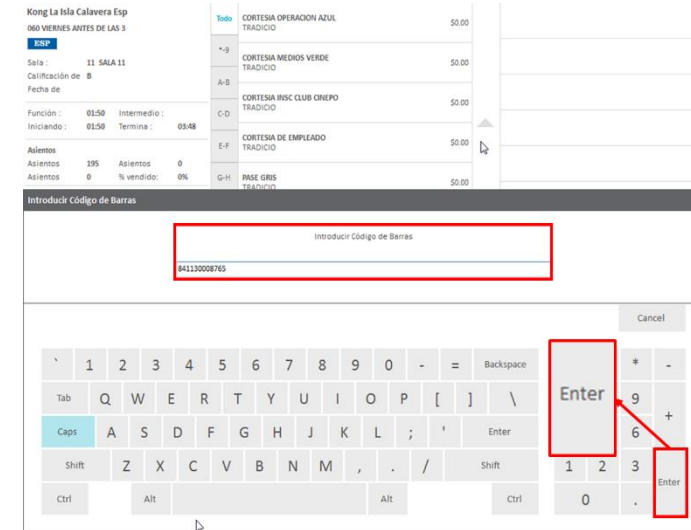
Kong La Isla Calavera Esp
060 VIERNES ANTES DE LAS 3
ESP
Sala : 11 SALA 11
Calificación de B
Fecha de
Función : 01:50 Intermedio :
Iniciando : 01:50 Termina : 03:48
Asientos
Asientos 195 Asientos 0
Asientos 0 % vendido: 0%

Todo
*-9
A-B
C-D
E-F
G-H

CORTESIA OPERACION AZUL
TRADICIO
$0.00

CORTESIA MEDIOS VERDE
TRADICIO
$0.00

CORTESIA INSC CLUB CINEPO
TRADICIO
$0.00

CORTESIA DE EMPLEADO
TRADICIO
$0.00

PASE GRIS
TRADICIO
$0.00

Introducir Código de Barras

Introducir Código de Barras

841130008765

Cancel

` 1 2 3 4 5 6 7 8 9 0 - = Backspace
Tab Q W E R T Y U I O P [ ] \
Caps A S D F G H J K L ; ' Enter
Shift Z X C V B N M , . / Shift
Ctrl Alt Alt Ctrl

Enter
* -
9 +
6
1 2 3
0 .
Enter